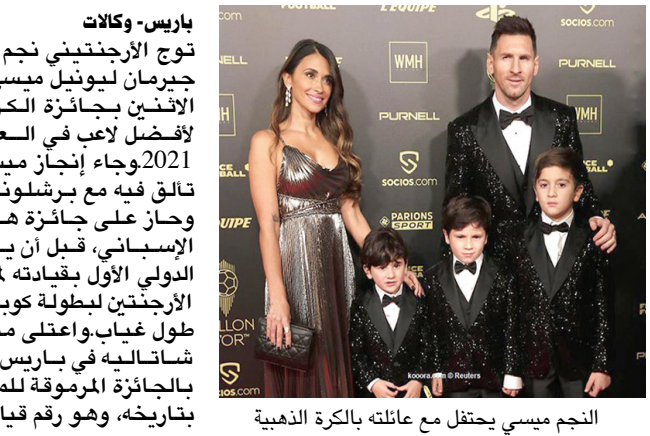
باريس- وكالات
توج الأرجنتيني نجم
جيرمان ليونيل ميسي
الاثنين بجائزة الكر
لأفضل لاعب في العـ
2021.وجاء إنجاز ميـ
تألق فيه مع برشلونـ
وحاز على جائزة هـ
الإسباني، قبل أن يـ
الدولي الأول بقيادته لـ
الأرجنتين لبطولة كوبـ
طول غياب.واعتلى مـ
شاتاليه في باريس
بالجائزة المرموقة للمـ
بتاريخه، وهو رقم قيا

com FOOTBALL L'EQUIPE socios.com
NELL WMH PURNELL
PURNELL WMH
socios.com
PARIONS SPORT
kooora.com © Reuters

النجم ميسي يحتفل مع عائلته بالكرة الذهبية